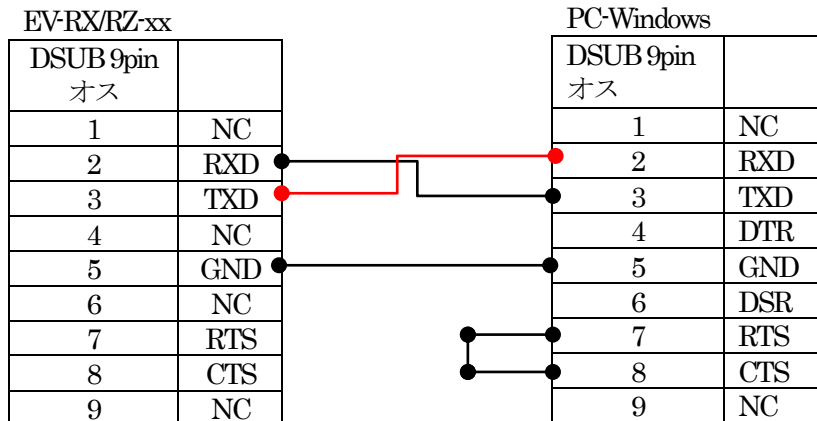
EV-RX/RZ-xx

| DSUB 9pin オス | |
|---|---|
| 1 | NC |
| 2 | RXD |
| 3 | TXD |
| 4 | NC |
| 5 | GND |
| 6 | NC |
| 7 | RTS |
| 8 | CTS |
| 9 | NC |

PC-Windows

| DSUB 9pin オス | |
|---|---|
| 1 | NC |
| 2 | RXD |
| 3 | TXD |
| 4 | DTR |
| 5 | GND |
| 6 | DSR |
| 7 | RTS |
| 8 | CTS |
| 9 | NC |